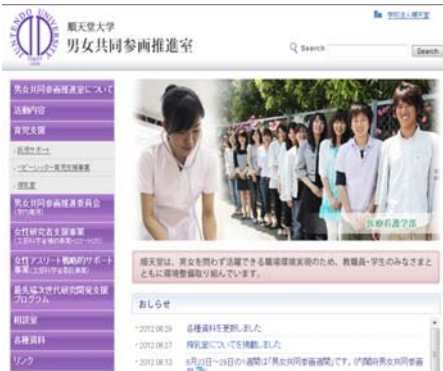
JUNTENDO UNIVERSITY

順天堂大学
男女共同参画推進室

学校法人順天堂

Search

Search

男女共同参画推進室について

活動内容

育児支援

・託児サポート

・ベビーシッター育児支援事業

・授乳室

男女共同参画推進委員会 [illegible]

女性研究者支援事業 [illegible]

女性アスリート戦略的サポート事業 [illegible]

最先端次世代研究開発支援プログラム

相談室

各種資料

リンク

医療看護学部

順天堂は、男女を問わず活躍できる職場環境実現のため、教職員・学生のみなさまとともに環境整備に取り組んでいます。

おしらせ

・2012.08.29 各種資料を更新しました

・2012.08.27 授乳室についてを掲載しました

・2012.08.13 6月23日～29日の1週間は「男女共同参画週間」です。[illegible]